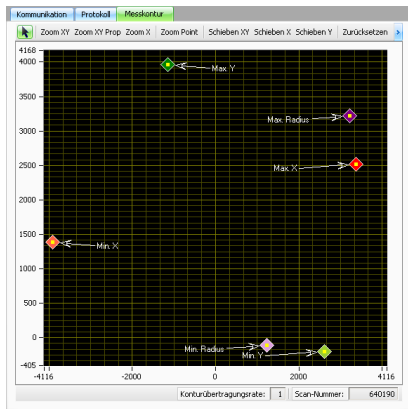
Kommunikation | Protokoll | Messkontur

Zoom XY | Zoom XY Prop | Zoom X | Zoom Point | Schieben XY | Schieben X | Schieben Y | Zurücksetzen

4168
4000
3500
3000
2500
2000
1500
1000
500
0
-405

Max Y
Max Radius
Max X
Min. X
Min. Radius
Min. Y

-4116
-2000
0
2000
4116

Konturübertragungsrate: 1 | Scan-Nummer: 640190